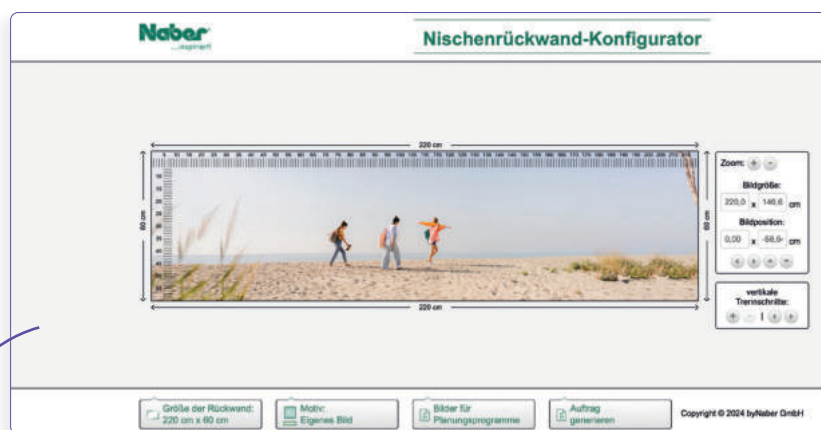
Naber
...inspiriert

Nischenrückwand-Konfigurator

220 cm

60 cm

60 cm

220 cm

Zoom: + -

Bildgröße:
220,0 x 146,6 cm

Bildposition:
0,00 x -58,6 cm

vertikale Trennschnitte:
+ - 1

Größe der Rückwand: 220 cm x 60 cm

Motiv: Eigenes Bild

Bilder für Planungsprogramme

Auftrag generieren

Copyright © 2024 byNaber GmbH